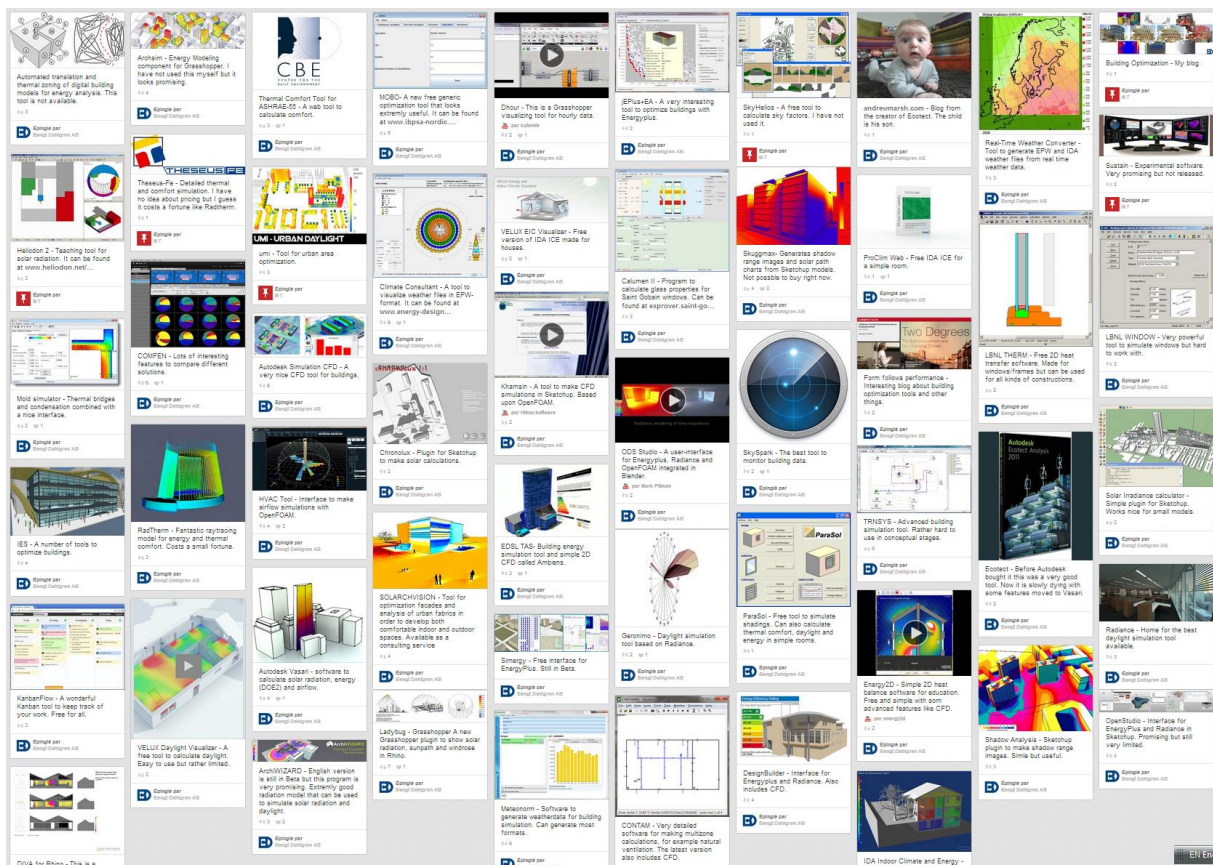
Automated translation and thermal zoning of digital building models for energy analysis. This tool is not available.

Épinglé par
Bengt Dahlgren AB

Heliodon 2 - Teaching tool for solar radiation. It can be found at www.heliodon.net/...

Épinglé par

Mold simulator - Thermal bridges and condensation combined with a nice interface.

Épinglé par
Bengt Dahlgren AB

IES - A number of tools to optimize buildings.

Épinglé par
Bengt Dahlgren AB

KanbanFlow - A wonderful Kanban tool to keep track of your work. Free for all.

Épinglé par
Bengt Dahlgren AB

DIVA for Rhino - This is a

Archsim - Energy Modeling component for Grasshopper. I have not used this myself but it looks promising.

Épinglé par
Bengt Dahlgren AB

THESEUS-FE

Theseus-Fe - Detailed thermal and comfort simulation. I have no idea about pricing but I guess it costs a fortune like Radtherm.

Épinglé par

COMFEN - Lots of interesting features to compare different solutions.

Épinglé par
Bengt Dahlgren AB

RadTherm - Fantastic raytracing model for energy and thermal comfort. Costs a small fortune.

Épinglé par
Bengt Dahlgren AB

VELUX Daylight Visualizer - A free tool to calculate daylight. Easy to use but rather limited.

Épinglé par
Bengt Dahlgren AB

CBE
CENTER FOR THE BUILT ENVIRONMENT

Thermal Comfort Tool for ASHRAE-55 - A web tool to calculate comfort.

Épinglé par
Bengt Dahlgren AB

UMI - URBAN DAYLIGHT

umi - Tool for urban area optimization.

Épinglé par

Autodesk Simulation CFD - A very nice CFD tool for buildings.

Épinglé par
Bengt Dahlgren AB

HVAC Tool - Interface to make airflow simulations with OpenFOAM.

Épinglé par
Bengt Dahlgren AB

Autodesk Vasari - software to calculate solar radiation, energy (DOE2) and airflow.

Épinglé par
Bengt Dahlgren AB

ArchiWIZARD - English version is still in Beta but this program is very promising. Extremly good radiation model that can be used to simulate solar radiation and daylight.

Épinglé par
Bengt Dahlgren AB

MOBO- A new free generic optimization tool that looks extremly useful. It can be found at www.ibpsa-nordic....

Épinglé par
Bengt Dahlgren AB

Climate Consultant - A tool to visualize weather files in EPW-format. It can be found at www.energy-design...

Épinglé par
Bengt Dahlgren AB

Chronolux - Plugin for Sketchup to make solar calculations.

Épinglé par
Bengt Dahlgren AB

SOLARCHVISION - Tool for optimization facades and analysis of urban fabrics in order to develop both comfortable indoor and outdoor spaces. Available as a consulting service

Épinglé par
Bengt Dahlgren AB

Ladybug - Grasshopper A new Grasshopper plugin to show solar radiation, sunpath and windrose in Rhino.

Épinglé par
Bengt Dahlgren AB

Dhour - This is a Grasshopper visualizing tool for hourly data.

par kalamie

VELUX EIC Visualizer - Free version of IDA ICE made for houses.

Épinglé par
Bengt Dahlgren AB

Khamsin - A tool to make CFD simulations in Sketchup. Based upon OpenFOAM.

par Hibouchelbero

EDSL TAS- Building energy simulation tool and simple 2D CFD called Ambiens.

Épinglé par
Bengt Dahlgren AB

Simergy - Free interface for EnergyPlus. Still in Beta.

Épinglé par
Bengt Dahlgren AB

Meteonorm - Software to generate weatherdata for building simulation. Can generate most formats.

Épinglé par

jEPlus+EA - A very interesting tool to optimize buildings with Energyplus.

Épinglé par
Bengt Dahlgren AB

Calumen II - Program to calculate glass properties for Saint Gobain windows. Can be found at exprover.saint-go...

ODS Studio - A user-interface for Energyplus, Radiance and OpenFOAM integrated in Blender.

par Mark Pilmon

Geronimo - Daylight simulation tool based on Radiance.

CONTAM - Very detailed software for making multizone calculations, for example natural ventilation. The latest version also includes CFD.

SkyHelios - A free tool to calculate sky factors. I have not used it.

Épinglé par

Skuggmax- Generates shadow range images and solar path charts from Sketchup models. Not possible to buy right now.

Épinglé par
Bengt Dahlgren AB

SkySpark - The best tool to monitor building data.

Épinglé par
Bengt Dahlgren AB

ParaSol

ParaSol - Free tool to simulate shadings. Can also calculate thermal comfort, daylight and energy in simple rooms.

Épinglé par
Bengt Dahlgren AB

DesignBuilder - Interface for Energyplus and Radiance. Also includes CFD.

Épinglé par
Bengt Dahlgren AB

andrewmarsh.com - Blog from the creator of Ecotect. The child is his son.

Épinglé par
Bengt Dahlgren AB

ProClim Web - Free IDA ICE for a simple room.

Épinglé par
Bengt Dahlgren AB

Two Degrees

Form follows performance - Interesting blog about building optimization tools and other things.

Épinglé par
Bengt Dahlgren AB

TRNSYS - Advanced building simulation tool. Rather hard to use in conceptual stages.

Épinglé par
Bengt Dahlgren AB

Energy2D - Simple 2D heat balance software for education. Free and simple with som advanced features like CFD.

par energy2d

IDA Indoor Climate and Energy -

Real-Time Weather Converter - Tool to generate EPW and IDA weather files from real time weather data.

Épinglé par
Bengt Dahlgren AB

LBNL THERM - Free 2D heat transfer software. Made for windows/frames but can be used for all kinds of constructions.

Épinglé par
Bengt Dahlgren AB

Autodesk
Ecotect Analysis
2011

Ecotect - Before Autodesk bought it this was a very good tool. Now it is slowly dying with some features moved to Vasari.

Shadow Analysis - Sketchup plugin to make shadow range images. Simle but useful.

Épinglé par
Bengt Dahlgren AB

Building Optimization - My blog.

Épinglé par

Sustain - Experimental software. Very promising but not released.

Épinglé par

LBNL WINDOW - Very powerful tool to simulate windows but hard to work with.

Épinglé par
Bengt Dahlgren AB

Solar Irradiance calculator - Simple plugin for Sketchup. Works nice for small models.

Épinglé par
Bengt Dahlgren AB

Radiance - Home for the best daylight simulation tool available.

Épinglé par
Bengt Dahlgren AB

OpenStudio - Interface for EnergyPlus and Radiance in Sketchup. Promising but still very limited.

Épinglé par
Bengt Dahlgren AB

EN En